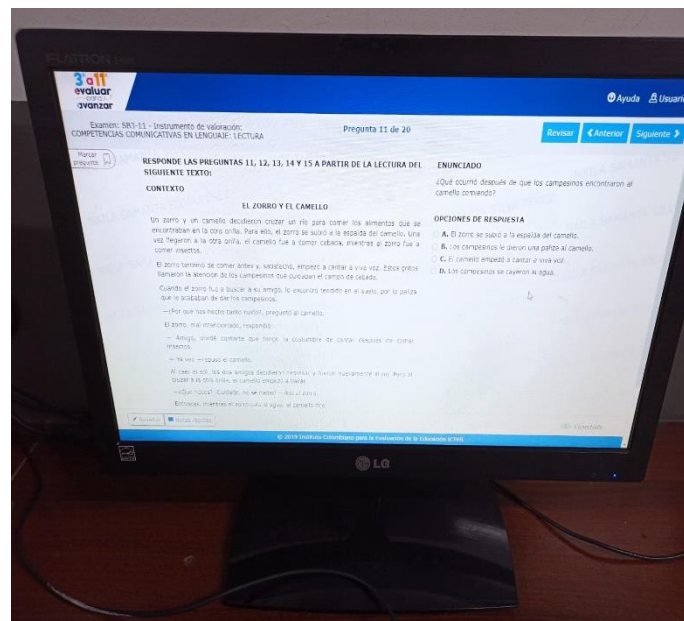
FLATRON

3 a 11 evaluar para avanzar

Ayuda Usuari

Examen: SR3-11 - Instrumento de valoración: COMPETENCIAS COMUNICATIVAS EN LENGUAJE: LECTURA

Pregunta 11 de 20

Revisar ❮Anterior Siguiente ❯

Marcar pregunta

RESPONDE LAS PREGUNTAS 11, 12, 13, 14 Y 15 A PARTIR DE LA LECTURA DEL SIGUIENTE TEXTO:

CONTEXTO

EL ZORRO Y EL CAMELLO

Un zorro y un camello decidieron cruzar un río para comer los alimentos que se encontraban en la otra orilla. Para ello, el zorro se subió a la espalda del camello. Una vez llegaron a la otra orilla, el camello fue a comer cebada, mientras el zorro fue a comer insectos.

El zorro terminó de comer antes y, satisfecho, empezó a cantar a viva voz. Estos gritos llamaron la atención de los campesinos que cuidaban el campo de cebada.

Cuando el zorro fue a buscar a su amigo, lo encontró tendido en el suelo, por la paliza que le acababan de dar los campesinos.

—¿Por qué has hecho tanto ruido?, preguntó el camello.

El zorro, mal intencionado, respondió:

— Amigo, olvidé contarte que tengo la costumbre de cantar después de comer insectos.

— Ya veo —quejó el camello.

Al caer el sol, los dos amigos decidieron regresar y fueron nuevamente al río. Pero al cruzar a la otra orilla, el camello empezó a bailar.

—¿Qué haces? ¡Cuidado, no se nadar! —dijo el zorro.

Entonces, mientras el zorro caía al agua, el camello rio:

ENUNCIADO

¿Qué ocurrió después de que los campesinos encontraron al camello comiendo?

OPCIONES DE RESPUESTA

A. El zorro se subió a la espalda del camello.

B. Los campesinos le dieron una paliza al camello.

C. El camello empezó a cantar a viva voz.

D. Los campesinos se cayeron al agua.

Borrador Notas rápidas

Completado

© 2019 Instituto Colombiano para la Evaluación de la Educación ICFES

LG